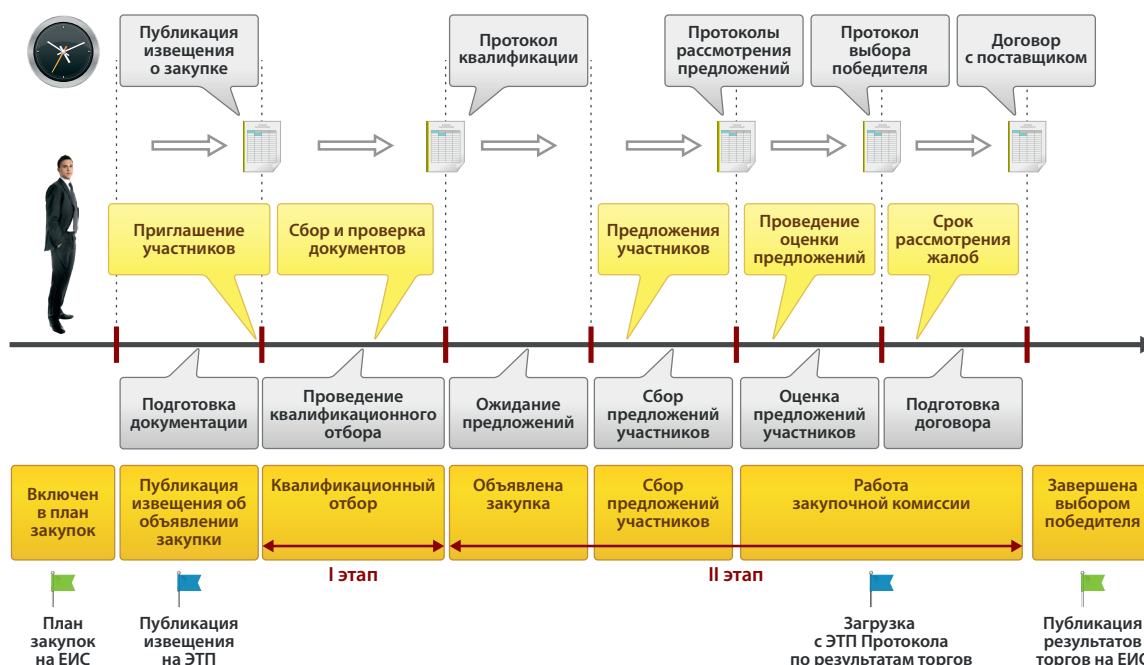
Публикация извещения о закупке

Протокол квалификации

Протоколы рассмотрения предложений

Протокол выбора победителя

Договор с поставщиком

Приглашение участников

Сбор и проверка документов

Предложения участников

Проведение оценки предложений

Срок рассмотрения жалоб

Подготовка документации

Проведение квалификационного отбора

Ожидание предложений

Сбор предложений участников

Оценка предложений участников

Подготовка договора

Включен в план закупок

Публикация извещения об объявлении закупки

Квалификационный отбор

Объявлена закупка

Сбор предложений участников

Работа закупочной комиссии

Завершена выбором победителя

I этап

II этап

План закупок на ЕИС

Публикация извещения на ЭТП

Загрузка с ЭТП Протокола по результатам торгов

Публикация результатов торгов на ЕИС